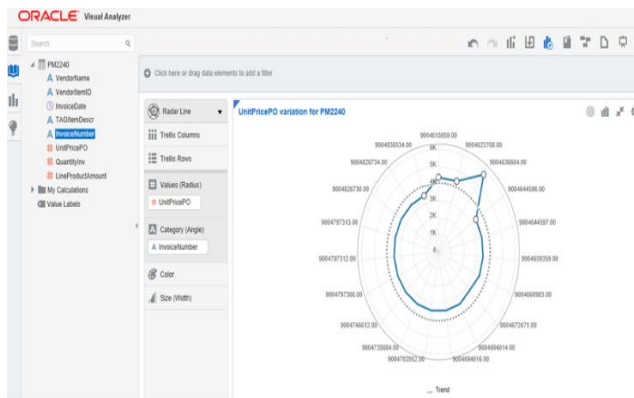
ORACLE Visual Analyzer

Search

PM2240
VendorName
VendorItemID
InvoiceDate
TAGItemDescr
InvoiceNumber
UnitPricePO
QuantityInv
LineProductAmount
My Calculations
Value Labels

Click here or drag data elements to add a filter

Radar Line
Trellis Columns
Trellis Rows
Values (Radius)
UnitPricePO
Category (Angle)
InvoiceNumber
Color
Size (Width)

UnitPricePO variation for PM2240

9004610659.00
9004623700.00
9004636604.00
9004644596.00
9004644597.00
9004659359.00
9004660983.00
9004672671.00
9004684014.00
9004684016.00
9004702052.00
9004735604.00
9004746612.00
9004797306.00
9004797312.00
9004797313.00
9004826730.00
9004826734.00
9004585534.00

6K
5K
4K
3K
2K
1K
0

Trend